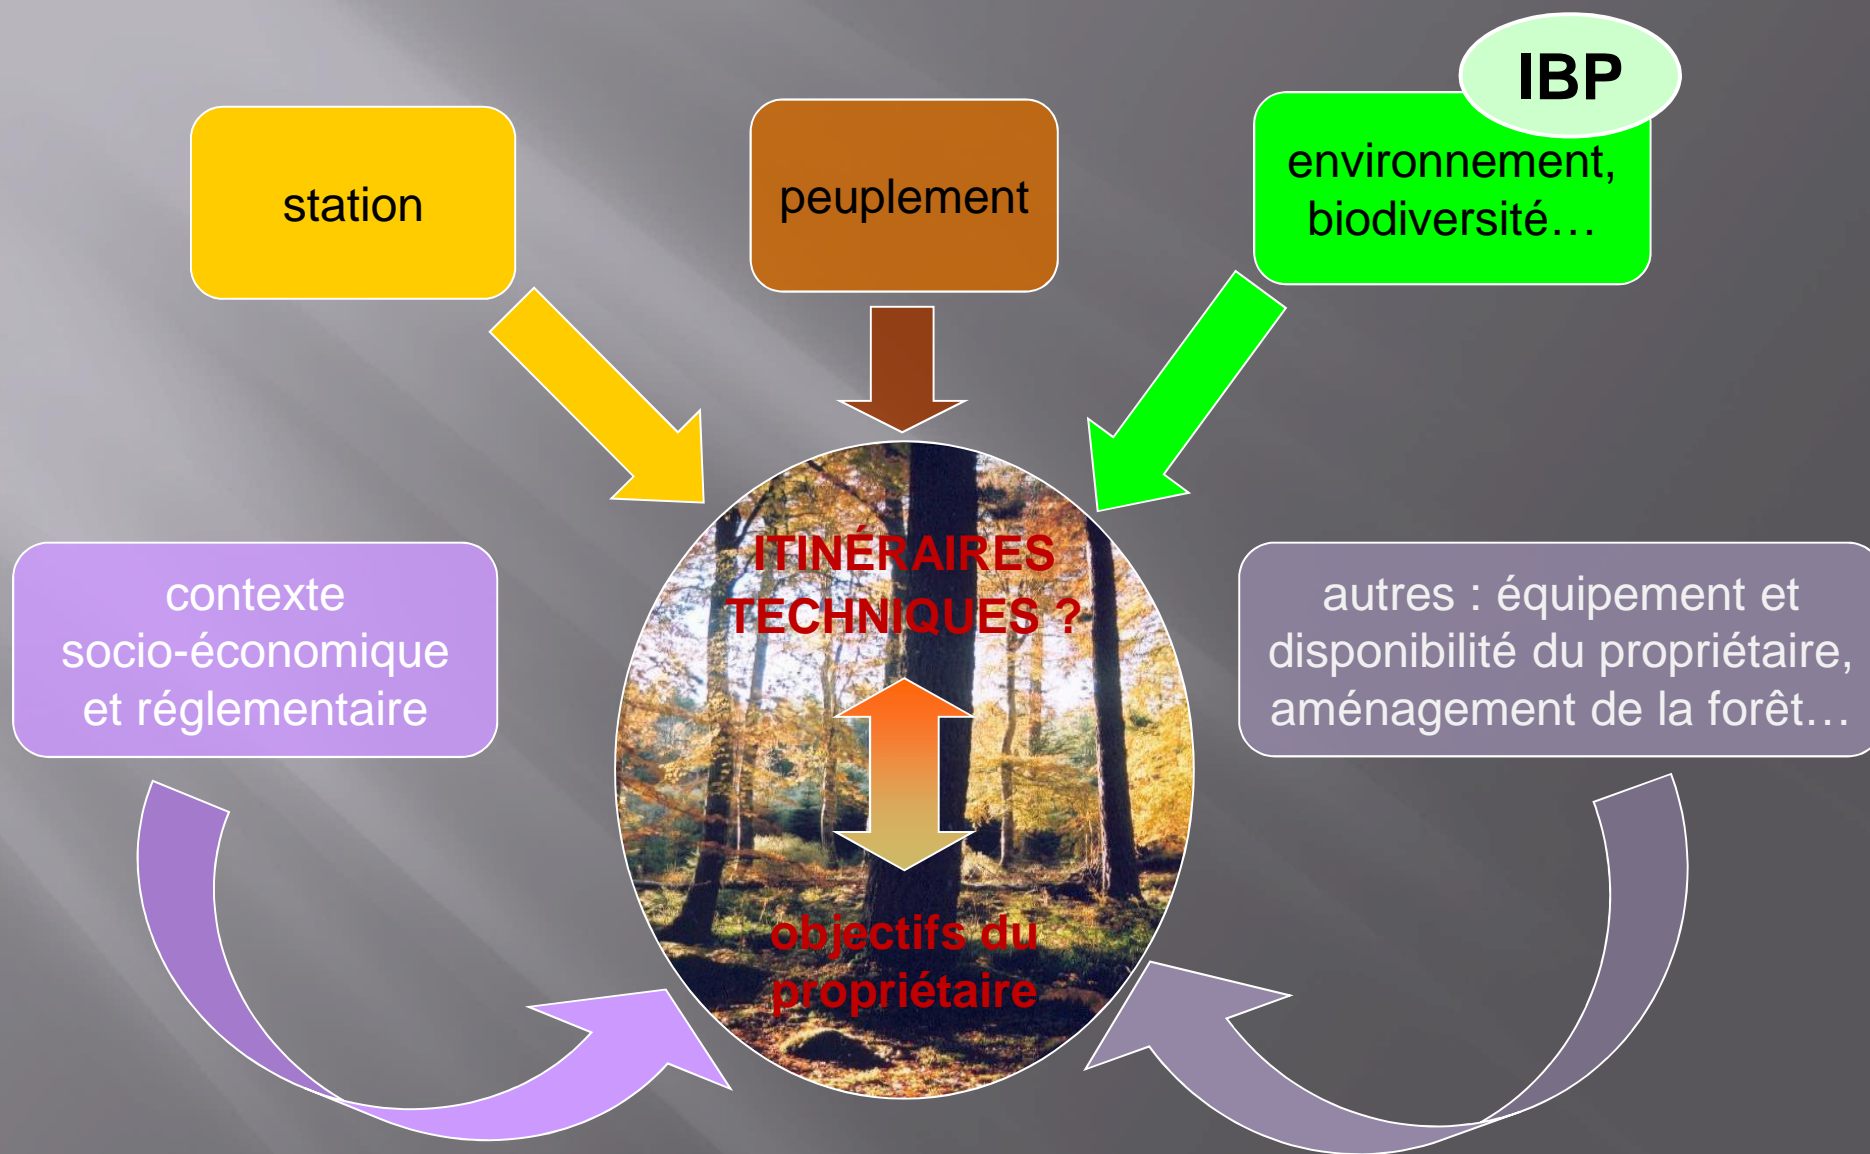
station

peuplement

IBP

environnement, biodiversité…

ITINÉRAIRES TECHNIQUES ?

contexte socio-économique et réglementaire

autres : équipement et disponibilité du propriétaire, aménagement de la forêt…

objectifs du propriétaire